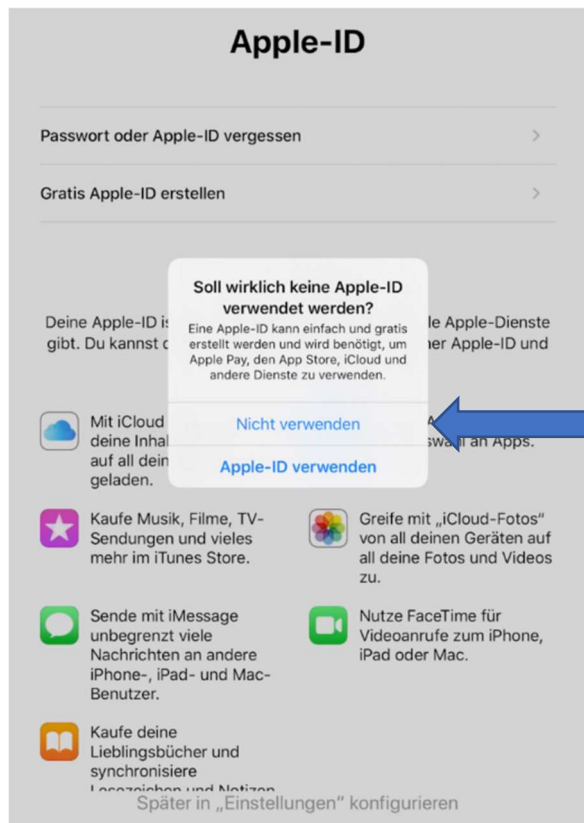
Apple-ID

Passwort oder Apple-ID vergessen

Gratis Apple-ID erstellen

Deine Apple-ID is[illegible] le Apple-Dienste gibt. Du kannst d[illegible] ner Apple-ID und

Soll wirklich keine Apple-ID verwendet werden?

Eine Apple-ID kann einfach und gratis erstellt werden und wird benötigt, um Apple Pay, den App Store, iCloud und andere Dienste zu verwenden.

Nicht verwenden

Apple-ID verwenden

Mit iCloud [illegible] deine Inhal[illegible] auf all dein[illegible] geladen.

A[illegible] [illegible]swahl an Apps.

Kaufe Musik, Filme, TV-Sendungen und vieles mehr im iTunes Store.

Greife mit „iCloud-Fotos" von all deinen Geräten auf all deine Fotos und Videos zu.

Sende mit iMessage unbegrenzt viele Nachrichten an andere iPhone-, iPad- und Mac-Benutzer.

Nutze FaceTime für Videoanrufe zum iPhone, iPad oder Mac.

Kaufe deine Lieblingsbücher und synchronisiere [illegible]

Später in „Einstellungen" konfigurieren